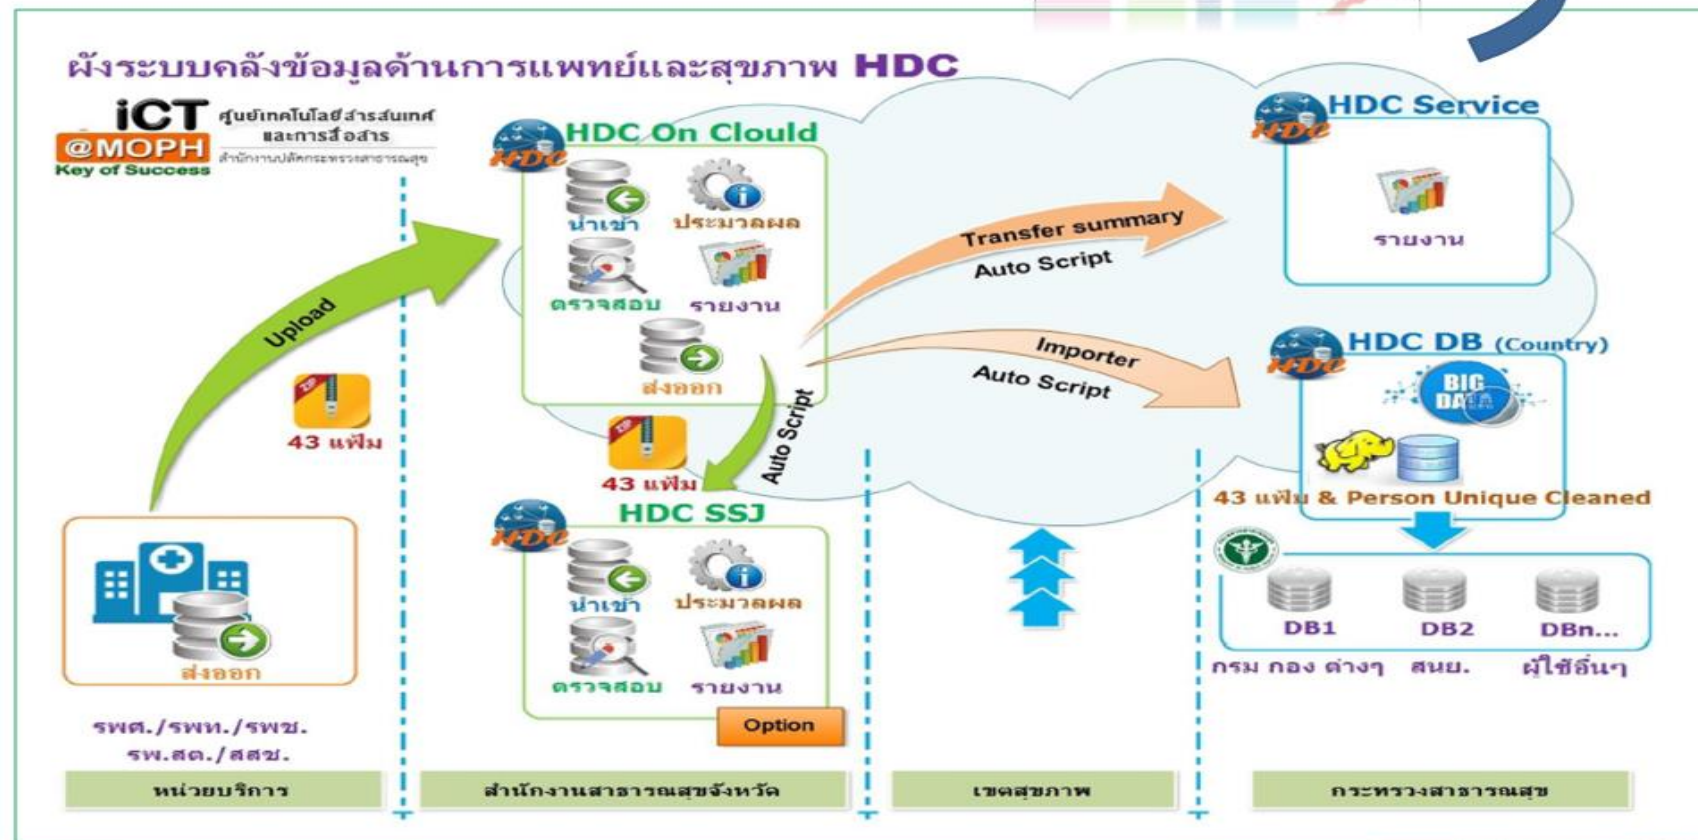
ผังระบบคลังข้อมูลด้านการแพทย์และสุขภาพ HDC

iCT @MOPH Key of Success ศูนย์เทคโนโลยีสารสนเทศและการสื่อสาร สำนักงานปลัดกระทรวงสาธารณสุข

HDC On Clould
นำเข้า
ประมวลผล
ตรวจสอบ
รายงาน
ส่งออก

HDC Service
รายงาน

Transfer summary
Auto Script

Importer
Auto Script

HDC DB (Country)
BIG DATA
43 แฟ้ม & Person Unique Cleaned

Upload
43 แฟ้ม
43 แฟ้ม
Auto Script

HDC SSJ
นำเข้า
ประมวลผล
ตรวจสอบ
รายงาน
Option

ส่งออก

DB1
DB2
DBn...
กรม กอง ต่างๆ
สนย.
ผู้ใช้อื่นๆ

รพศ./รพท./รพช.
รพ.สต./สสช.

หน่วยบริการ
สำนักงานสาธารณสุขจังหวัด
เขตสุขภาพ
กระทรวงสาธารณสุข